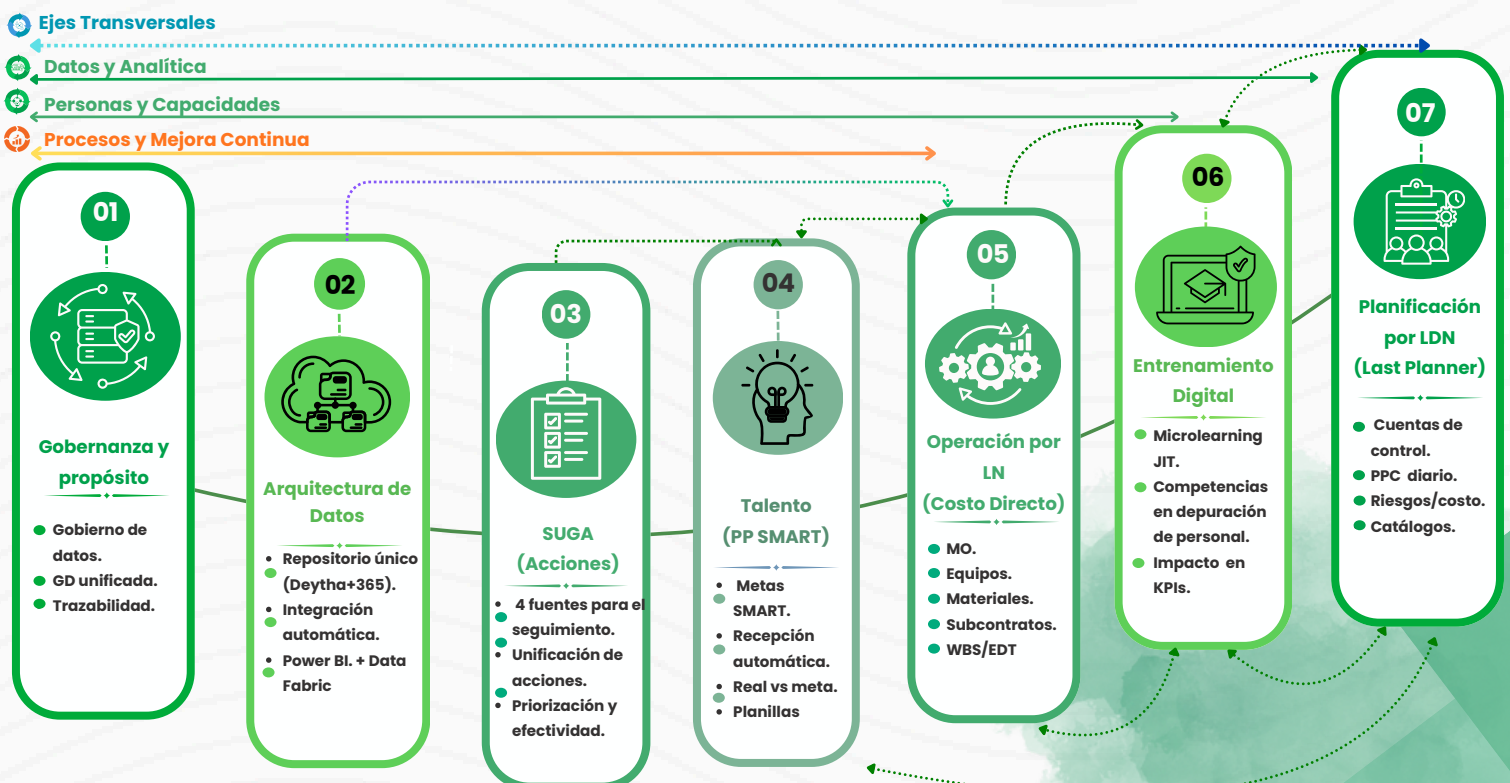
Ejes Transversales
Datos y Analítica
Personas y Capacidades
Procesos y Mejora Continua

01
Gobernanza y propósito
Gobierno de datos.
GD unificada.
Trazabilidad.

02
Arquitectura de Datos
Repositorio único (Deytha+365).
Integración automática.
Power BI. + Data Fabric

03
SUGA (Acciones)
4 fuentes para el seguimiento.
Unificación de acciones.
Priorización y efectividad.

04
Talento (PP SMART)
Metas SMART.
Recepción automática.
Real vs meta.
Planillas

05
Operación por LN (Costo Directo)
MO.
Equipos.
Materiales.
Subcontratos.
WBS/EDT

06
Entrenamiento Digital
Microlearning JIT.
Competencias en depuración de personal.
Impacto en KPIs.

07
Planificación por LDN (Last Planner)
Cuentas de control.
PPC diario.
Riesgos/costo.
Catálogos.